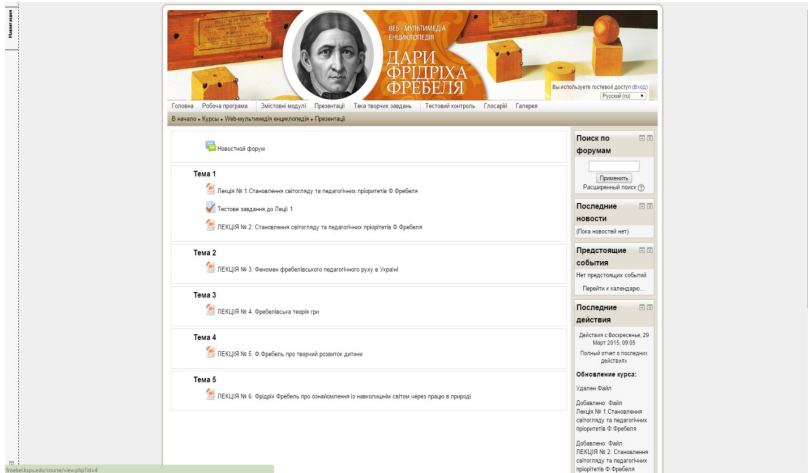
Навигация

ВЕБ - МУЛЬТИМЕДІА ЕНЦИКЛОПЕДІЯ

ДАРИ ФРІДРІХА ФРЕБЕЛЯ

Вы используете гостевой доступ (Вход)

Русский (ru)

Головна | Робоча програма | Змістовні модулі | Презентації | Тека творчих завдань | Тестовий контроль | Глосарій | Галерея

В начало » Курсы » Web-мультимедіа енциклопедія » Презентації

Новостной форум

Тема 1

Лекція № 1.Становлення світогляду та педагогічних пріоритетів Ф.Фребеля

Тестові завдання до Лекції 1.

ЛЕКЦІЯ № 2. Становлення світогляду та педагогічних пріоритетів Ф.Фребеля

Тема 2

ЛЕКЦІЯ № 3. Феномен фребелівського педагогічного руху в Україні

Тема 3

ЛЕКЦІЯ № 4. Фребелівська теорія гри

Тема 4

ЛЕКЦІЯ № 5. Ф.Фребель про творчий розвиток дитини

Тема 5

ЛЕКЦІЯ № 6. Фрідріх Фребель про ознайомлення із навколишнім світом через працю в природі

Поиск по форумам

Применить

Расширенный поиск

Последние новости

(Пока новостей нет)

Предстоящие события

Нет предстоящих событий

Перейти к календарю...

Последние действия

Действия с Воскресенье, 29 Март 2015, 09:05

Полный отчет о последних действиях...

Обновление курса:

Удален Файл

Добавлено: Файл Лекція № 1.Становлення світогляду та педагогічних пріоритетів Ф.Фребеля

Добавлено: Файл ЛЕКЦІЯ № 2. Становлення світогляду та педагогічних пріоритетів Ф.Фребеля

froebel.kspu.edu/course/view.php?id=4